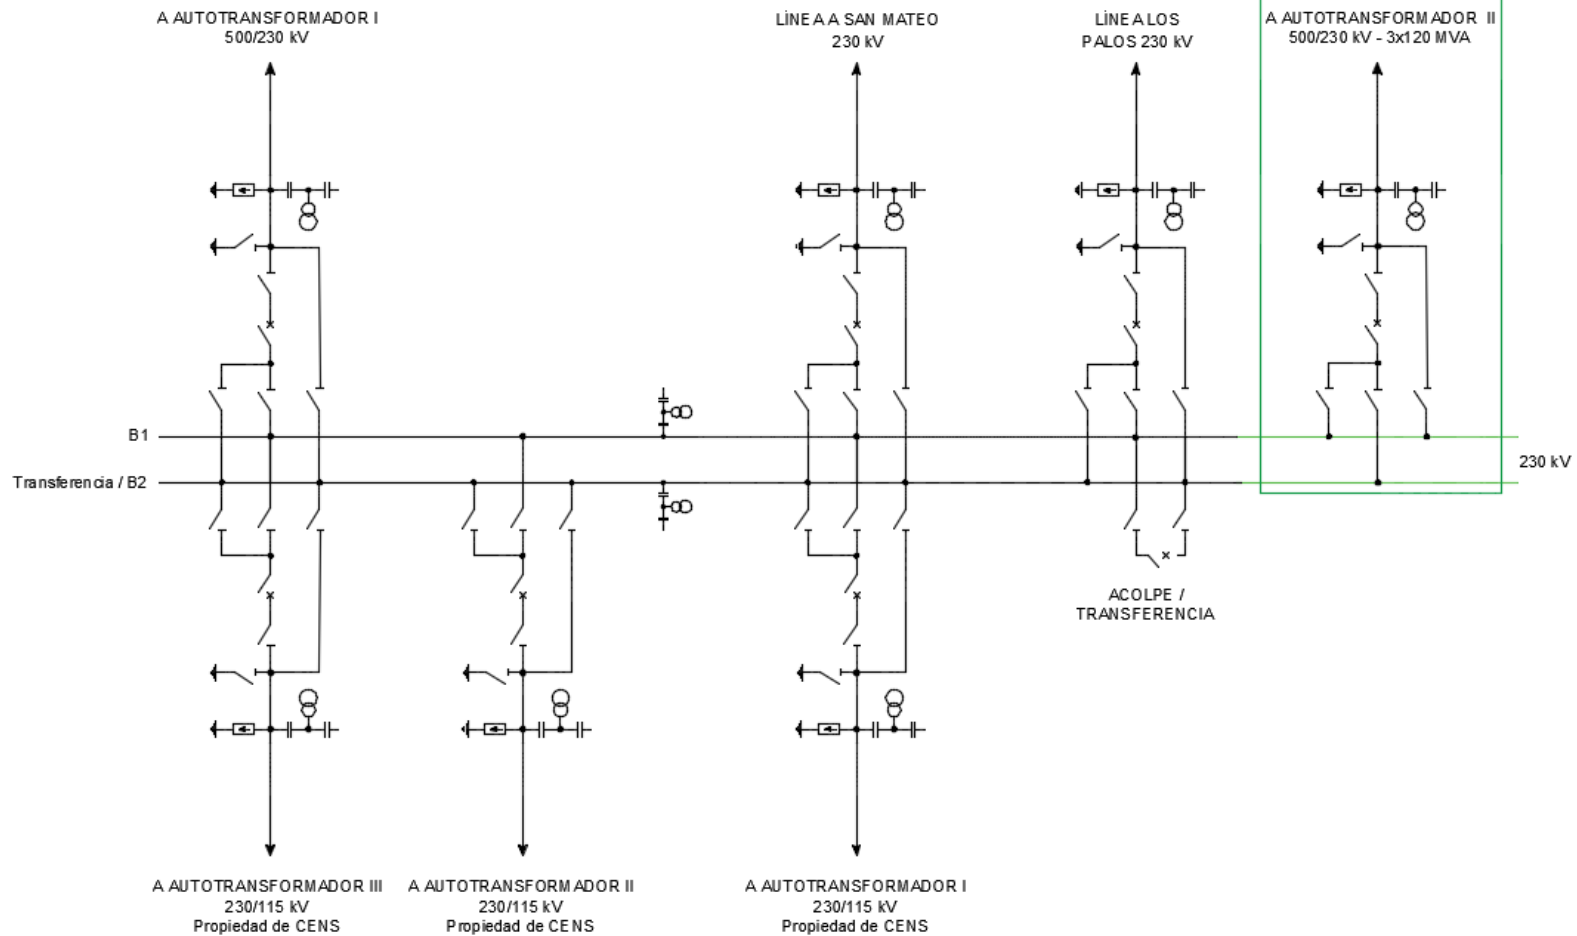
A AUTOTRANSFORMADOR I
500/230 kV

LÍNEA A SAN MATEO
230 kV

LÍNEA LOS
PALOS 230 kV

A AUTOTRANSFORMADOR II
500/230 kV - 3x120 MVA

B1

Transferencia / B2

230 kV

ACOLPE /
TRANSFERENCIA

A AUTOTRANSFORMADOR III
230/115 kV
Propiedad de CENS

A AUTOTRANSFORMADOR II
230/115 kV
Propiedad de CENS

A AUTOTRANSFORMADOR I
230/115 kV
Propiedad de CENS